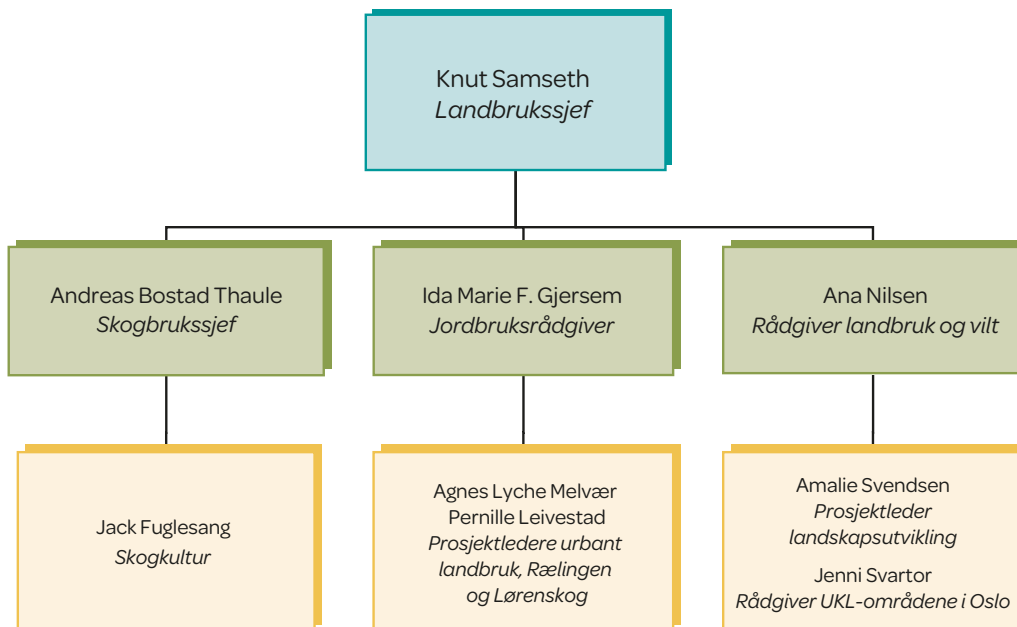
Knut Samseth
Landbrukssjef

Andreas Bostad Thaule
Skogbrukssjef

Ida Marie F. Gjersem
Jordbruksrådgiver

Ana Nilsen
Rådgiver landbruk og vilt

Jack Fuglesang
Skogkultur

Agnes Lyche Melvær
Pernille Leivestad
Prosjektledere urbant landbruk, Rælingen og Lørenskog

Amalie Svendsen
Prosjektleder landskapsutvikling

Jenni Svartor
Rådgiver UKL-områdene i Oslo